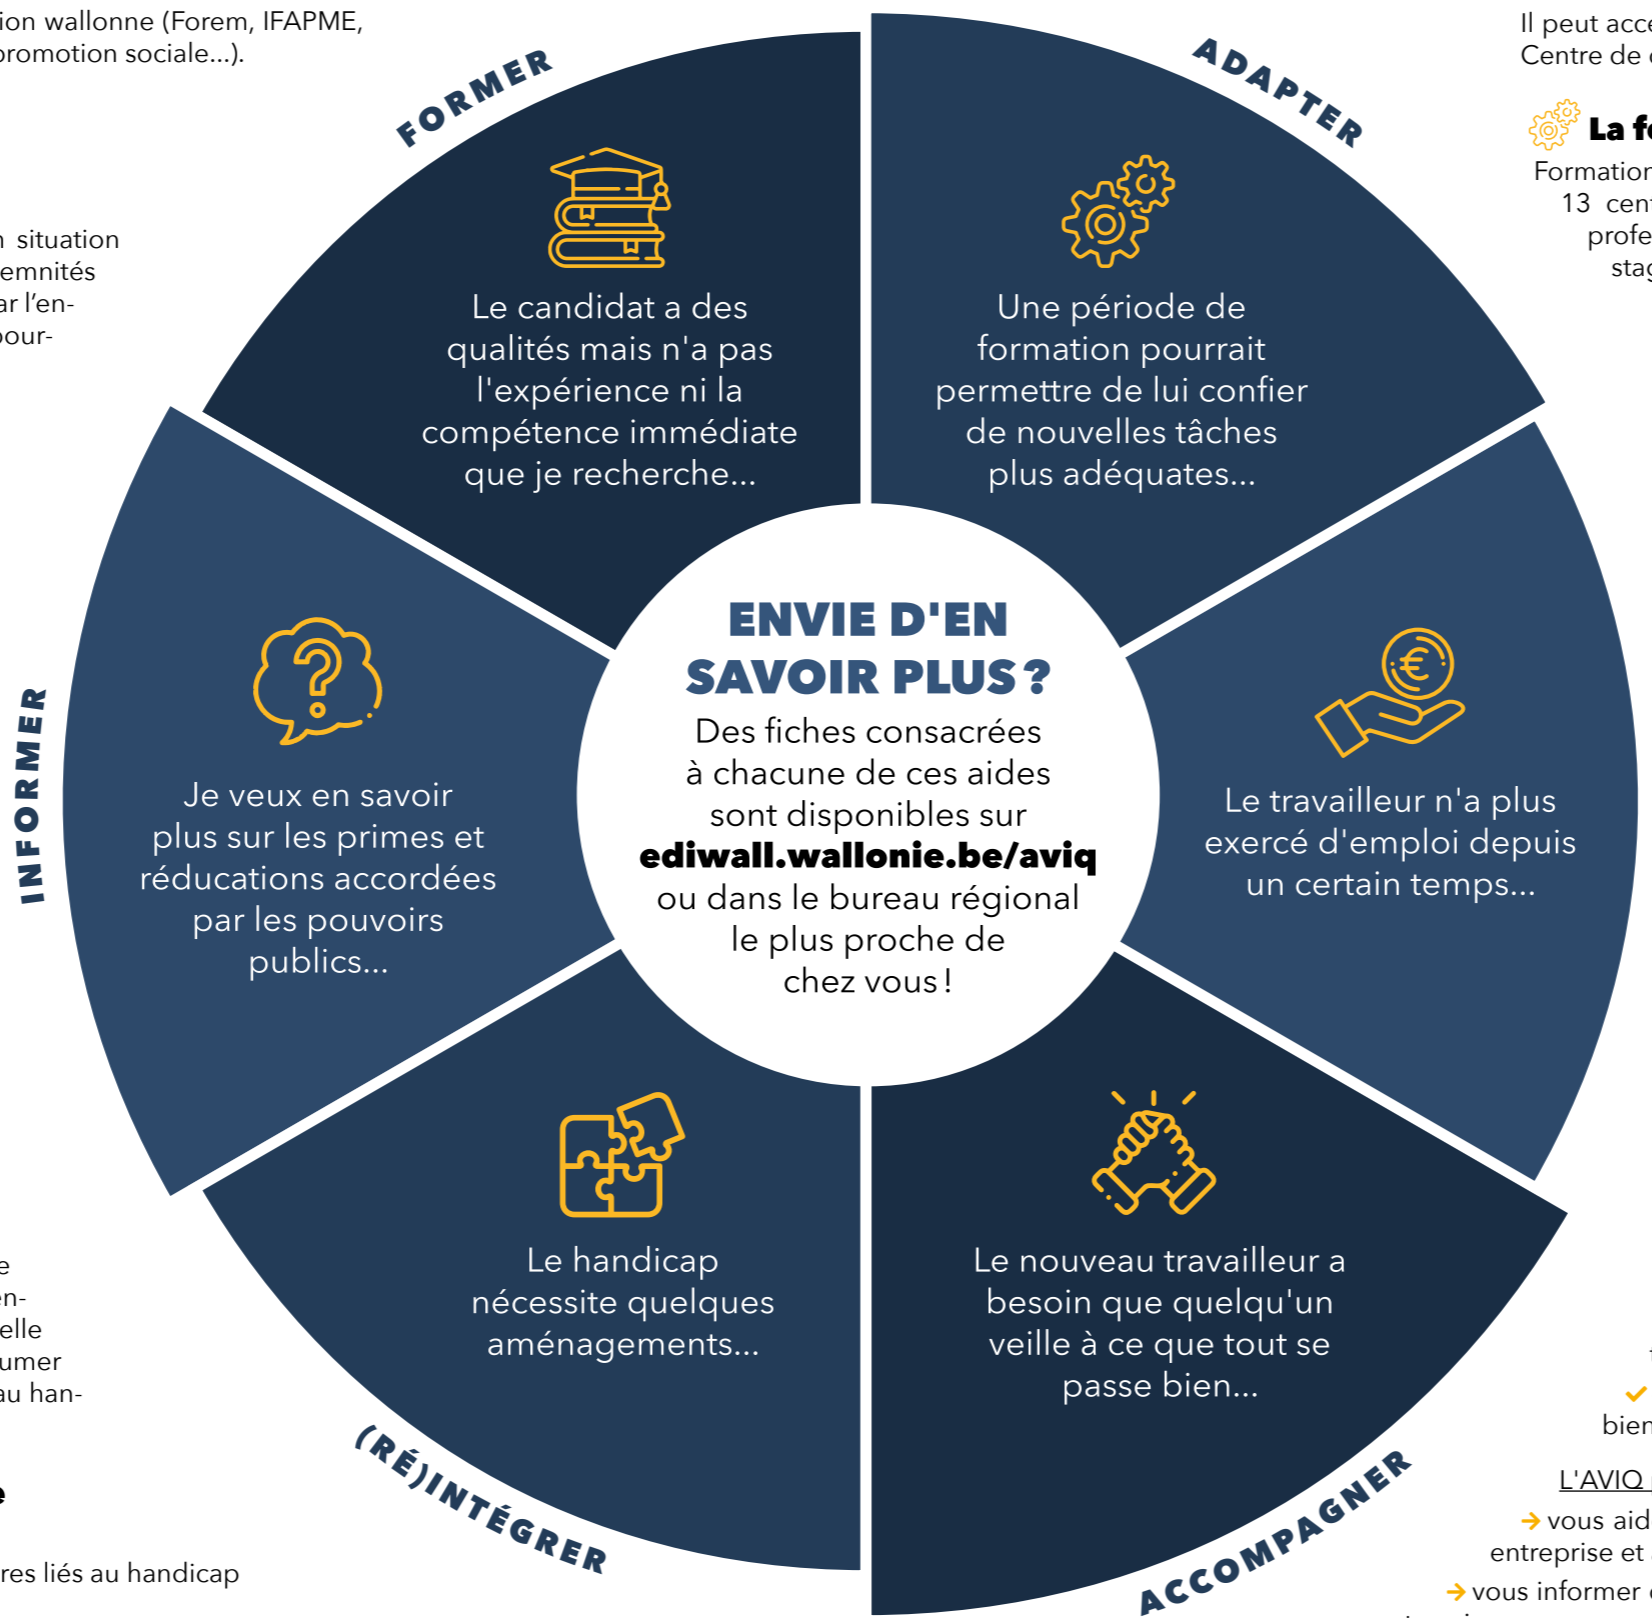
ion wallonne (Forem, IFAPME, promotion sociale...).

n situation emnités ar l'en- pour-

e en- elle umer au han-

e

res liés au handicap

Il peut acc Centre de

La fo

Formation 13 cen profe stag

bien

L'AVIQ

→ vous aid entreprise et

→ vous informer

FORMER

Le candidat a des qualités mais n'a pas l'expérience ni la compétence immédiate que je recherche...

ADAPTER

Une période de formation pourrait permettre de lui confier de nouvelles tâches plus adéquates...

INFORMER

Je veux en savoir plus sur les primes et réductions accordées par les pouvoirs publics...

ENVIE D'EN SAVOIR PLUS ?

Des fiches consacrées à chacune de ces aides sont disponibles sur **ediwall.wallonie.be/aviq** ou dans le bureau régional le plus proche de chez vous !

Le travailleur n'a plus exercé d'emploi depuis un certain temps...

Le handicap nécessite quelques aménagements...

(RÉ)INTÉGRER

Le nouveau travailleur a besoin que quelqu'un veille à ce que tout se passe bien...

ACCOMPAGNER